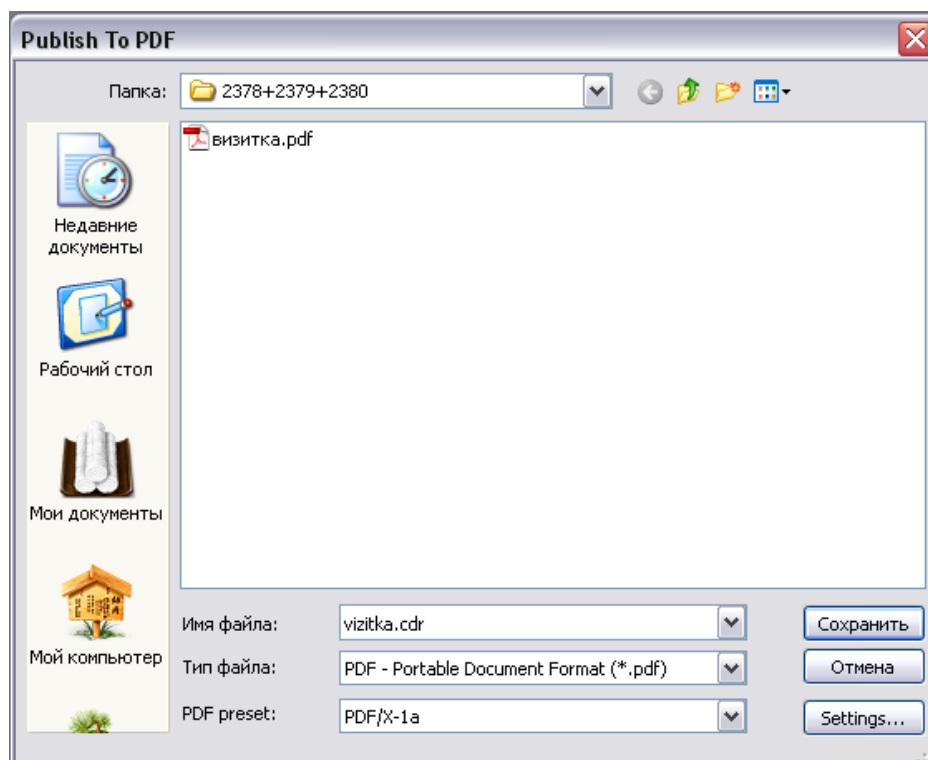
Publish To PDF

Папка: 2378+2379+2380

визитка.pdf

Недавние документы

Рабочий стол

Мои документы

Мой компьютер

Имя файла: vizitka.cdr

Тип файла: PDF - Portable Document Format (*.pdf)

PDF preset: PDF/X-1a

Сохранить

Отмена

Settings...